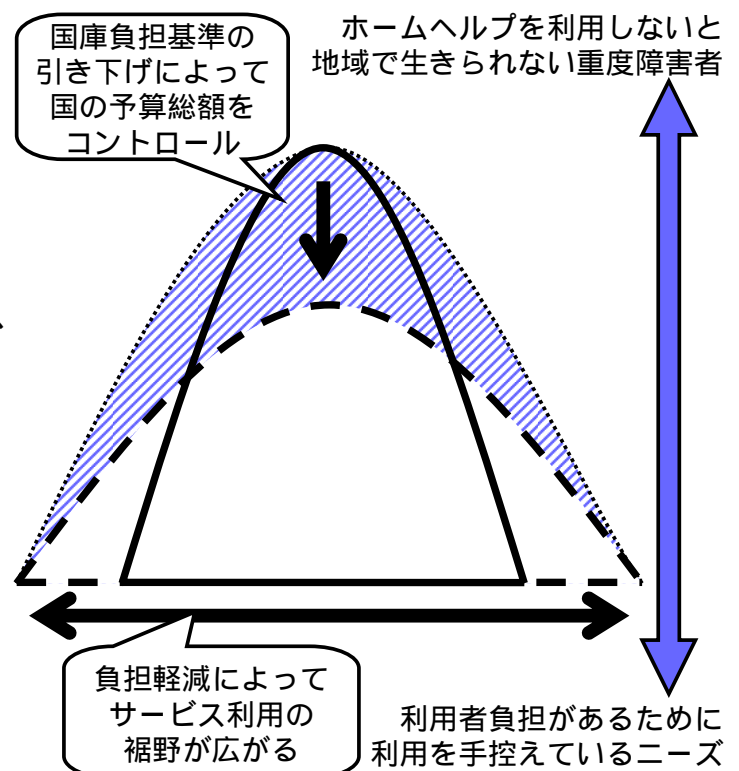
国庫負担基準の引き下げによって国の予算総額をコントロール

ホームヘルプを利用しないと地域で生きられない重度障害者

負担軽減によってサービス利用の裾野が広がる

利用者負担があるために利用を手控えているニーズ